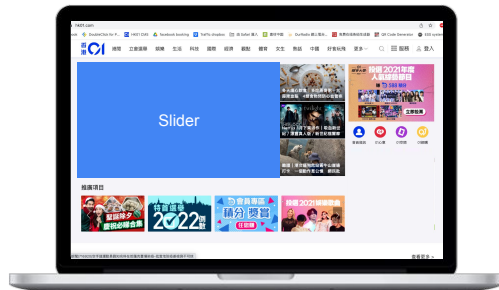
hk01.com

DoubleClick for P... HK01 CMS facebook booking Traffic dropbox Seller 購入 集團中國 OurRadio 網上電台 QR Code Generator

香港01 熱門 立即追蹤 娛樂 生活 科技 國際 經濟 觀點 體育 女生 熱話 升級 好物報報 更多 服務 登入

Slider

搶佔2021年度 人氣娛樂 2021

推薦項目

2022 精選 積分 賞賞 2021

查看更多